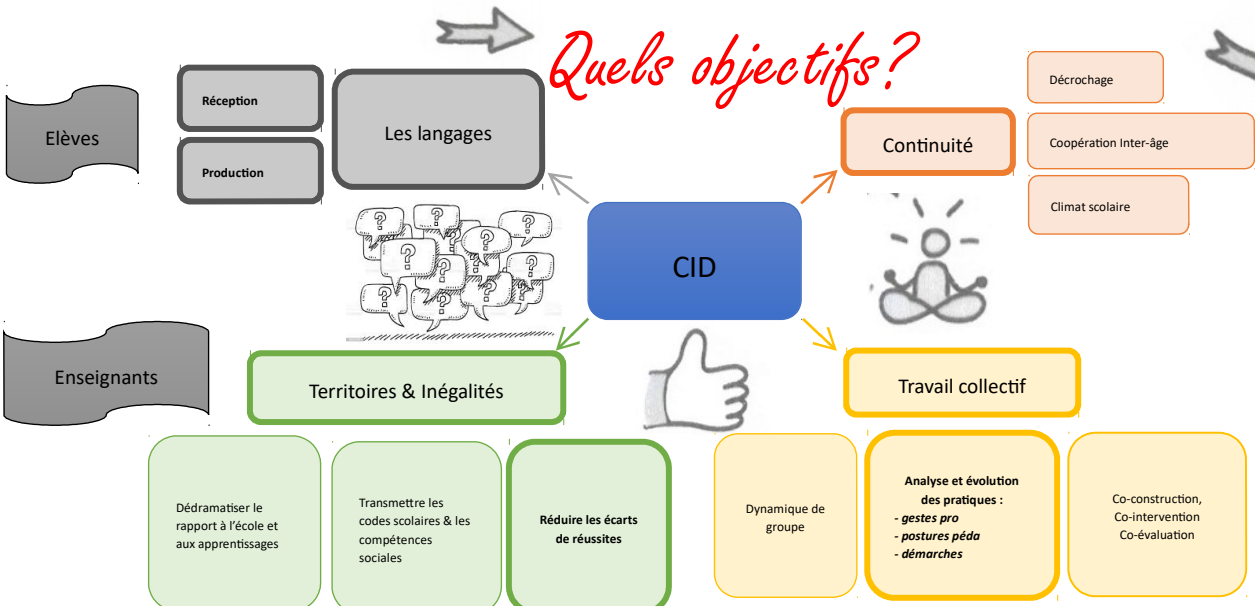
Quels objectifs?

Elèves

Réception

Production

Les langages

CID

Continuité

Décrochage

Coopération Inter-âge

Climat scolaire

Enseignants

Territoires & Inégalités

Dédramatiser le rapport à l'école et aux apprentissages

Transmettre les codes scolaires & les compétences sociales

Réduire les écarts de réussites

Travail collectif

Dynamique de groupe

Analyse et évolution des pratiques :
- gestes pro
- postures péda
- démarches

Co-construction, Co-intervention Co-évaluation